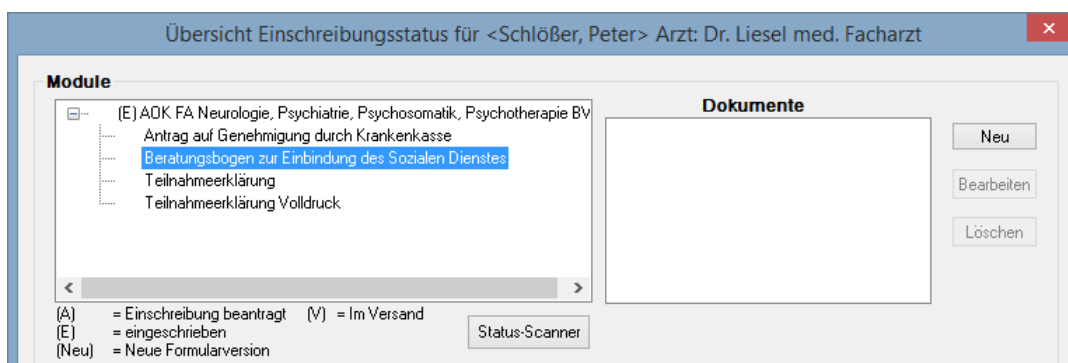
Übersicht Einschreibungsstatus für <Schlößer, Peter> Arzt: Dr. Liesel med. Facharzt

Module

(E) AOK FA Neurologie, Psychiatrie, Psychosomatik, Psychotherapie BV
Antrag auf Genehmigung durch Krankenkasse
Beratungsbogen zur Einbindung des Sozialen Dienstes
Teilnahmeerklärung
Teilnahmeerklärung Volldruck

Dokumente

Neu
Bearbeiten
Löschen

(A) = Einschreibung beantragt (V) = Im Versand
(E) = eingeschrieben
(Neu) = Neue Formularversion

Status-Scanner